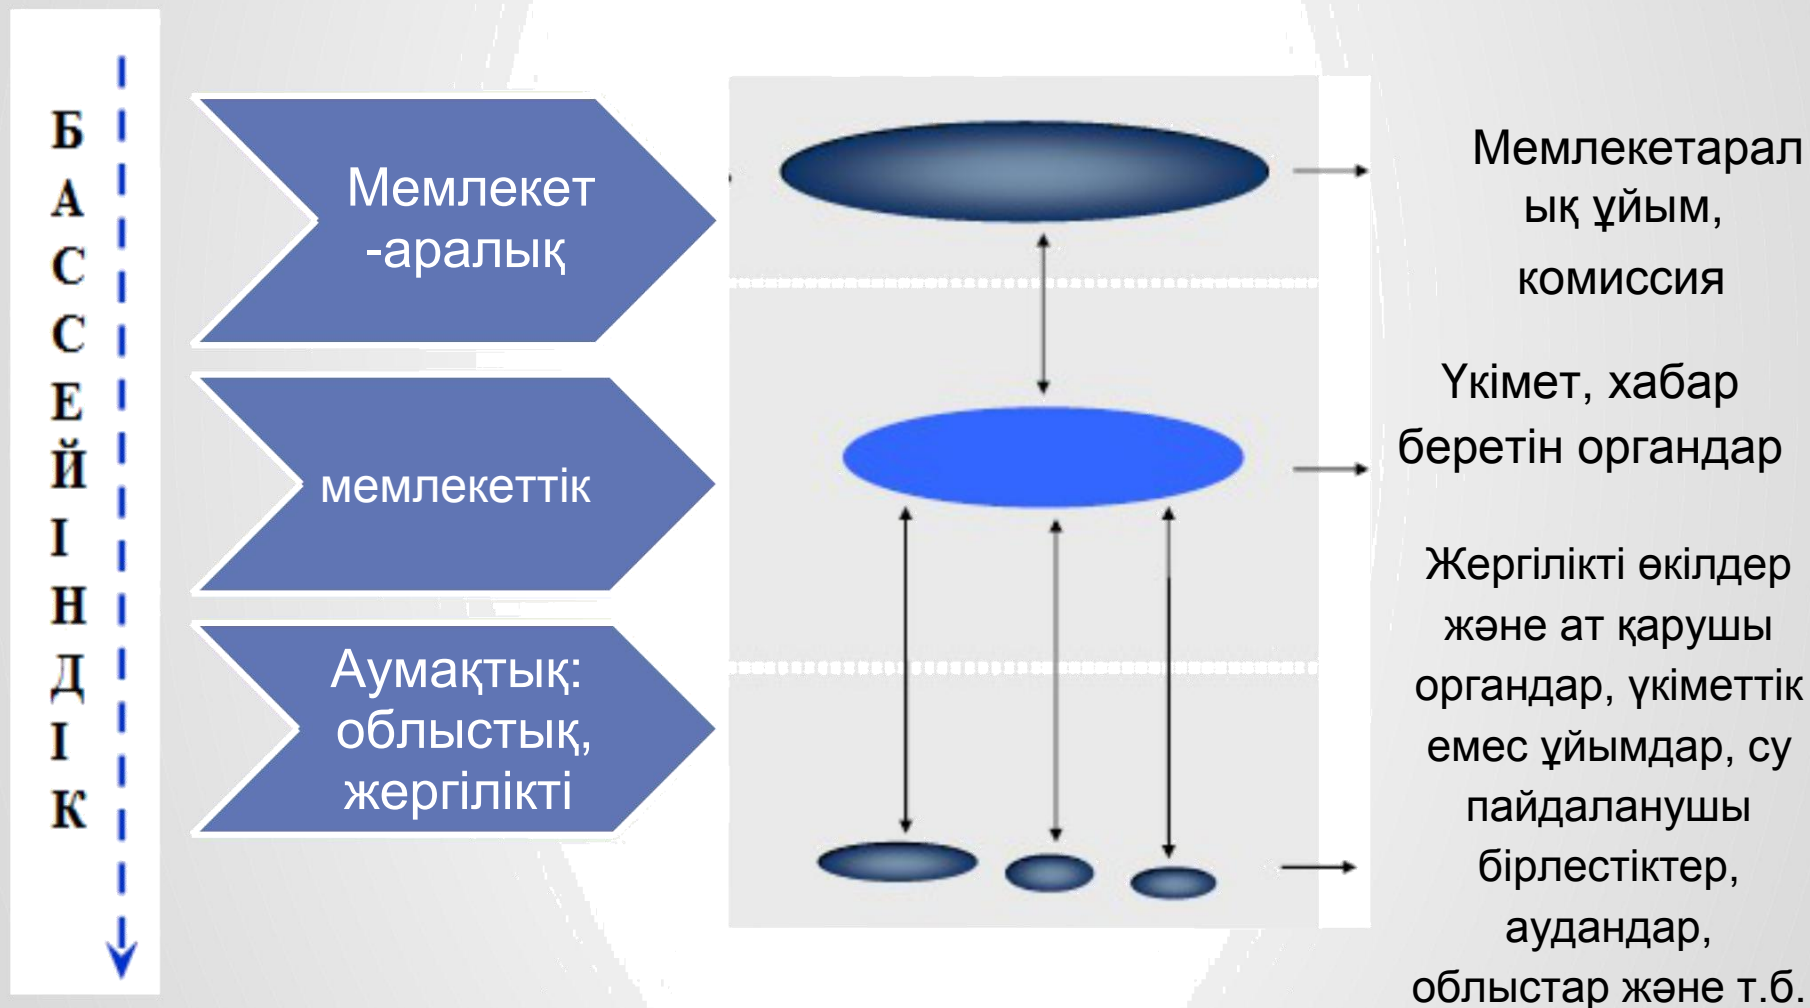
БАССЕЙІНДІК

Мемлекет -аралық

мемлекеттік

Аумақтық: облыстық, жергілікті

Мемлекетаралық ұйым, комиссия

Үкімет, хабар беретін органдар

Жергілікті өкілдер және ат қарушы органдар, үкіметтік емес ұйымдар, су пайдаланушы бірлестіктер, аудандар, облыстар және т.б.